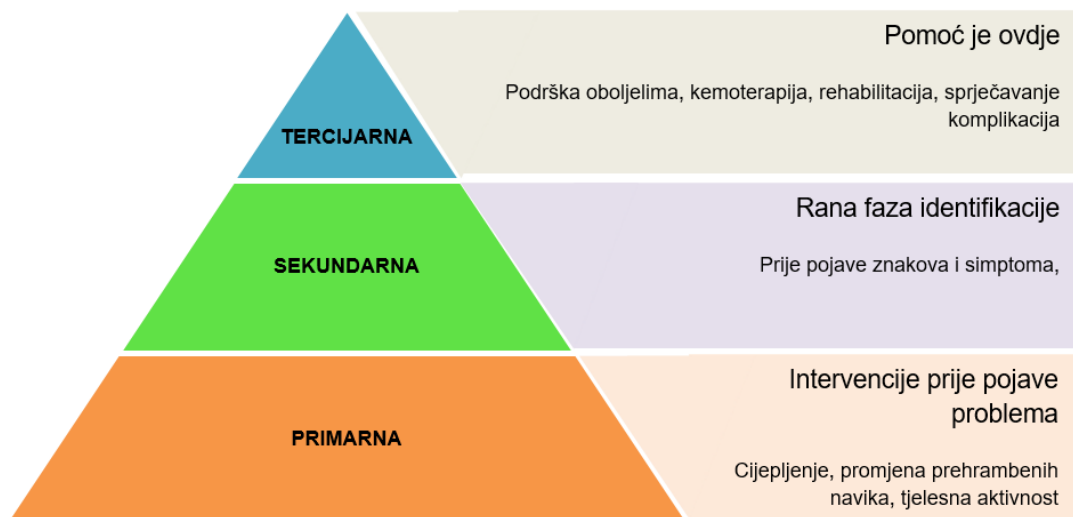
TERCIJARNA

Pomoć je ovdje

Podrška oboljelima, kemoterapija, rehabilitacija, sprječavanje komplikacija

SEKUNDARNA

Rana faza identifikacije

Prije pojave znakova i simptoma,

PRIMARNA

Intervencije prije pojave problema

Cijepljenje, promjena prehrambenih navika, tjelesna aktivnost